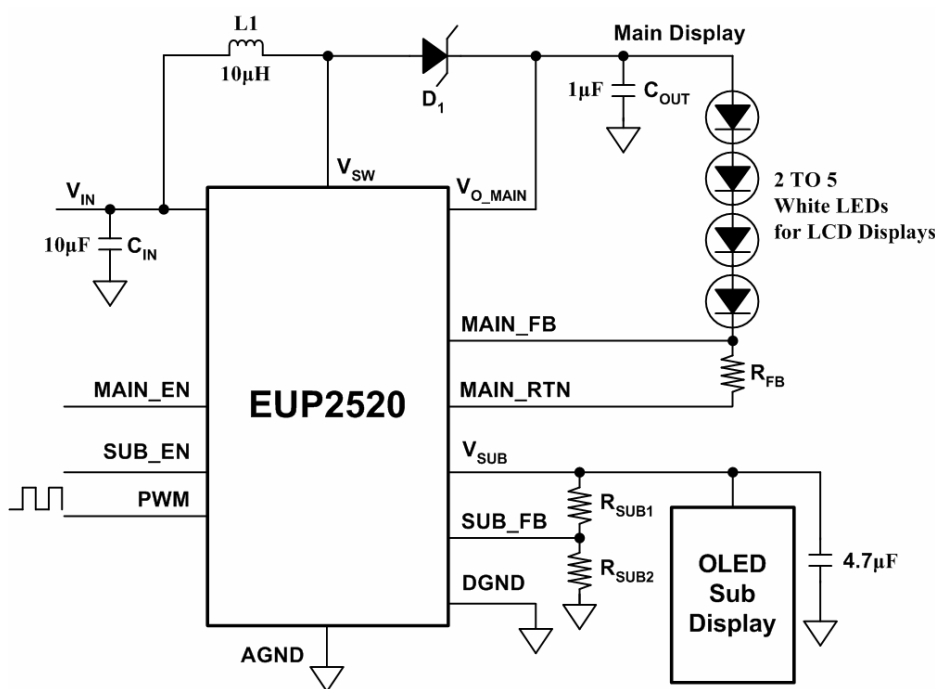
L1
10μH
$D_1$
Main Display
1μF
$C_{OUT}$
$V_{IN}$
10μF
$C_{IN}$
$V_{SW}$
$V_{O\_MAIN}$
2 TO 5
White LEDs
for LCD Displays
MAIN_FB
MAIN_EN
EUP2520
MAIN_RTN
$R_{FB}$
SUB_EN
$V_{SUB}$
PWM
$R_{SUB1}$
SUB_FB
$R_{SUB2}$
DGND
OLED
Sub
Display
4.7μF
AGND